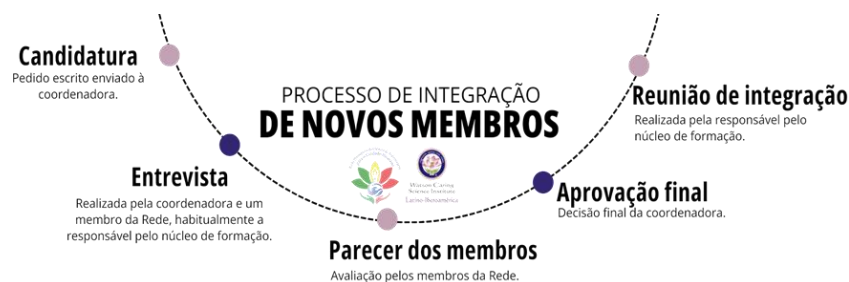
Candidatura
Pedido escrito enviado à coordenadora.

PROCESSO DE INTEGRAÇÃO
DE NOVOS MEMBROS

Watson Caring Science Institute
Latino-Americana

Entrevista
Realizada pela coordenadora e um membro da Rede, habitualmente a responsável pelo núcleo de formação.

Parecer dos membros
Avaliação pelos membros da Rede.

Aprovação final
Decisão final da coordenadora.

Reunião de integração
Realizada pela responsável pelo núcleo de formação.